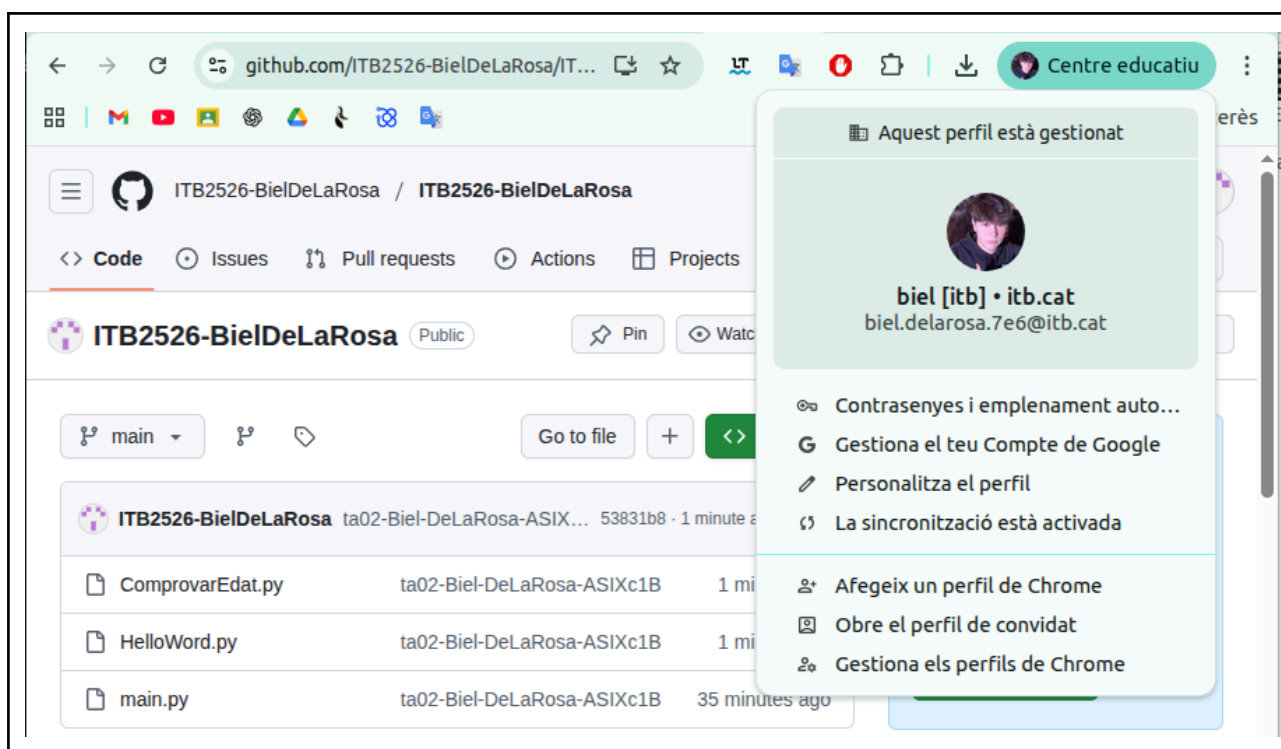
github.com/ITB2526-BielDeLaRosa/IT...

Centre educatiu

erès

ITB2526-BielDeLaRosa / ITB2526-BielDeLaRosa

Code Issues Pull requests Actions Projects

ITB2526-BielDeLaRosa Public

Pin Watc

main

Go to file +

ITB2526-BielDeLaRosa ta02-Biel-DeLaRosa-ASIX... 53831b8 · 1 minute a

| | | |
|---|---|---|
| ComprovarEdat.py | ta02-Biel-DeLaRosa-ASIXc1B | 1 mi |
| HelloWord.py | ta02-Biel-DeLaRosa-ASIXc1B | 1 mi |
| main.py | ta02-Biel-DeLaRosa-ASIXc1B | 35 minutes ago |

Aquest perfil està gestionat

biel [itb] • itb.cat
biel.delarosa.7e6@itb.cat

Contrasenyes i emplenament auto...
Gestiona el teu Compte de Google
Personalitza el perfil
La sincronització està activada

Afegeix un perfil de Chrome
Obre el perfil de convidat
Gestiona els perfils de Chrome